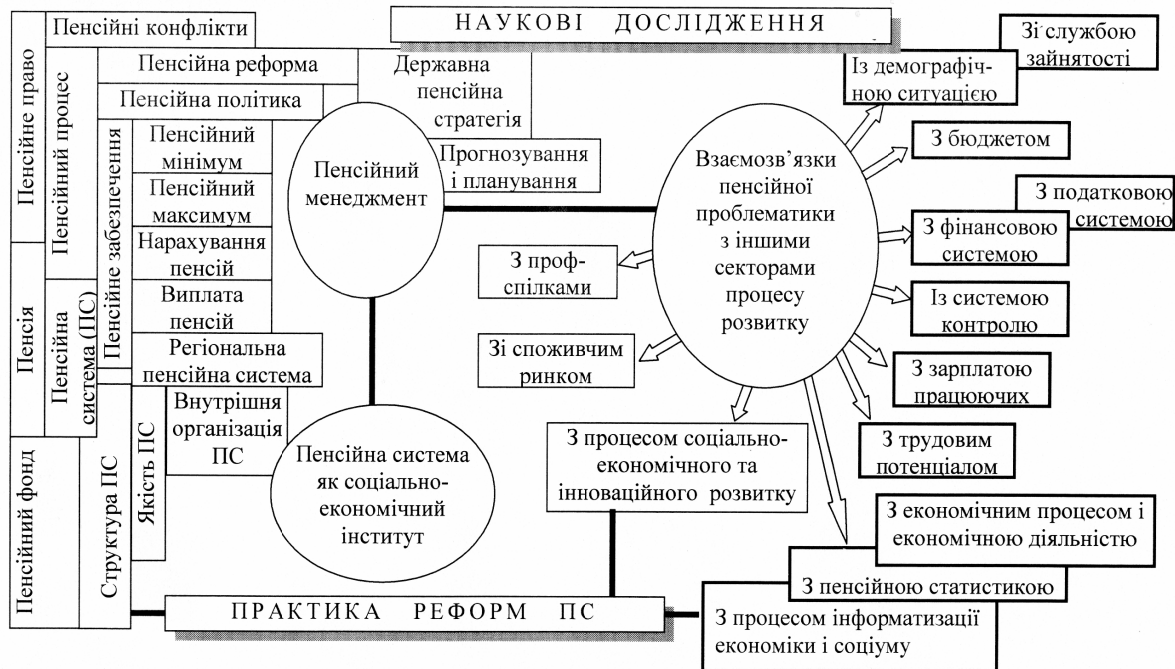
НАУКОВІ ДОСЛІДЖЕННЯ

Пенсійне право
Пенсійні конфлікти
Пенсійний процес
Пенсійна реформа
Пенсійна політика
Державна пенсійна стратегія
Пенсійне забезпечення
Пенсійний мінімум
Пенсійний максимум
Нарахування пенсій
Виплата пенсій
Прогнозування і планування
Пенсійний менеджмент
Пенсія
Пенсійна система (ПС)
Регіональна пенсійна система
Пенсійний фонд
Структура ПС
Якість ПС
Внутрішня організація ПС
Пенсійна система як соціально-економічний інститут

Взаємозв'язки пенсійної проблематики з іншими секторами процесу розвитку

Зі службою зайнятості
Із демографічною ситуацією
З бюджетом
З податковою системою
З фінансовою системою
Із системою контролю
З зарплатою працюючих
З трудовим потенціалом
З економічним процесом і економічною діяльністю
З пенсійною статистикою
З процесом інформатизації економіки і социуму
З проф-спілками
Зі споживчим ринком
З процесом соціально-економічного та інноваційного розвитку

ПРАКТИКА РЕФОРМ ПС